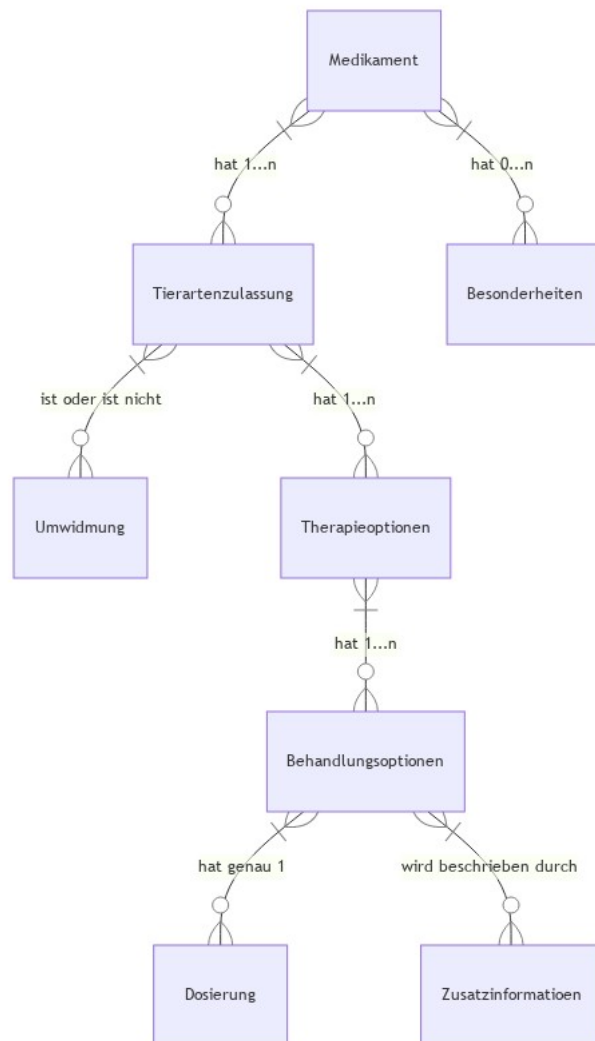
Medikament

hat 1...n

hat 0...n

Tierartenzulassung

Besonderheiten

ist oder ist nicht

hat 1...n

Umwidmung

Therapieoptionen

hat 1...n

Behandlungsoptionen

hat genau 1

wird beschrieben durch

Dosierung

Zusatzinformatioen